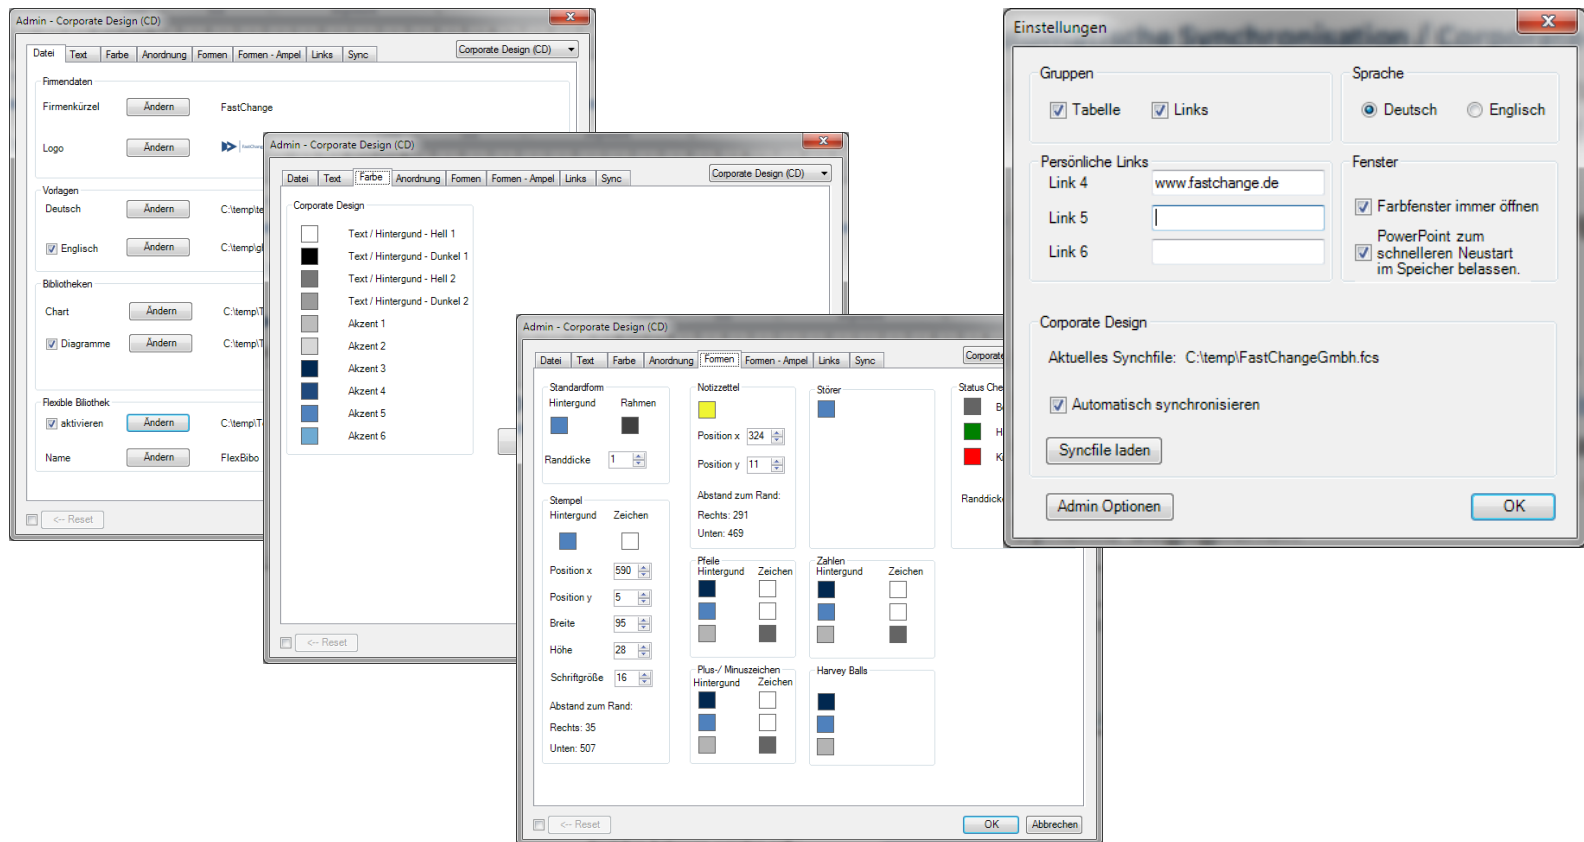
Admin - Corporate Design (CD)

Datei | Text | Farbe | Anordnung | Formen | Formen - Ampel | Links | Sync

Corporate Design (CD)

Firmendaten
Firmenkürzel Ändern FastChange
Logo Ändern

Vorlagen
Deutsch Ändern C:\templ
Englisch Ändern C:\temp\

Bibliotheken
Chart Ändern C:\temp\
Diagramme Ändern C:\temp\

Flexible Bliothek
aktivieren Ändern C:\temp\
Name Ändern FlexBibo

<- Reset

Admin - Corporate Design (CD)

Datei | Text | Farbe | Anordnung | Formen | Formen - Ampel | Links | Sync

Corporate Design (CD)

Corporate Design
Text / Hintergund - Hell 1
Text / Hintergund - Dunkel 1
Text / Hintergund - Hell 2
Text / Hintergund - Dunkel 2
Akzent 1
Akzent 2
Akzent 3
Akzent 4
Akzent 5
Akzent 6

<- Reset

Admin - Corporate Design (CD)

Datei | Text | Farbe | Anordnung | Formen | Formen - Ampel | Links | Sync

Corporate

Standardform
Hintergrund Rahmen
Randdicke 1

Stempel
Hintergrund Zeichen
Position x 590
Position y 5
Breite 95
Höhe 28
Schriftgröße 16
Abstand zum Rand:
Rechts: 35
Unten: 507

Notizzettel
Position x 324
Position y 11
Abstand zum Rand:
Rechts: 291
Unten: 469

Störer

Status Che
Randdick

Pfeile
Hintergund Zeichen

Zahlen
Hintergund Zeichen

Plus-/ Minuszeichen
Hintergund Zeichen

Harvey Balls

<- Reset
OK Abbrechen

Einstellungen

Gruppen
Tabelle Links

Sprache
Deutsch Englisch

Persönliche Links
Link 4 www.fastchange.de
Link 5
Link 6

Fenster
Farbfenster immer öffnen
PowerPoint zum schnelleren Neustart im Speicher belassen.

Corporate Design
Aktuelles Synchfile: C:\temp\FastChangeGmbh.fcs
Automatisch synchronisieren
Syncfile laden

Admin Optionen
OK